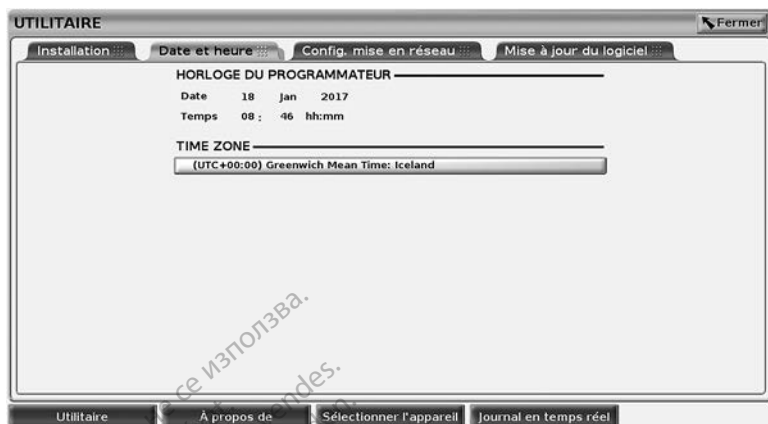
UTILITAIRE

Fermer

Installation

Date et heure

Config. mise en réseau

Mise à jour du logiciel

HORLOGE DU PROGRAMMATEUR

Date 18 Jan 2017

Temps 08 : 46 hh:mm

TIME ZONE

(UTC+00:00) Greenwich Mean Time: Iceland

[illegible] се използва.

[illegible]des.

Utilitaire

À propos de

Sélectionner l'appareil

Journal en temps réel